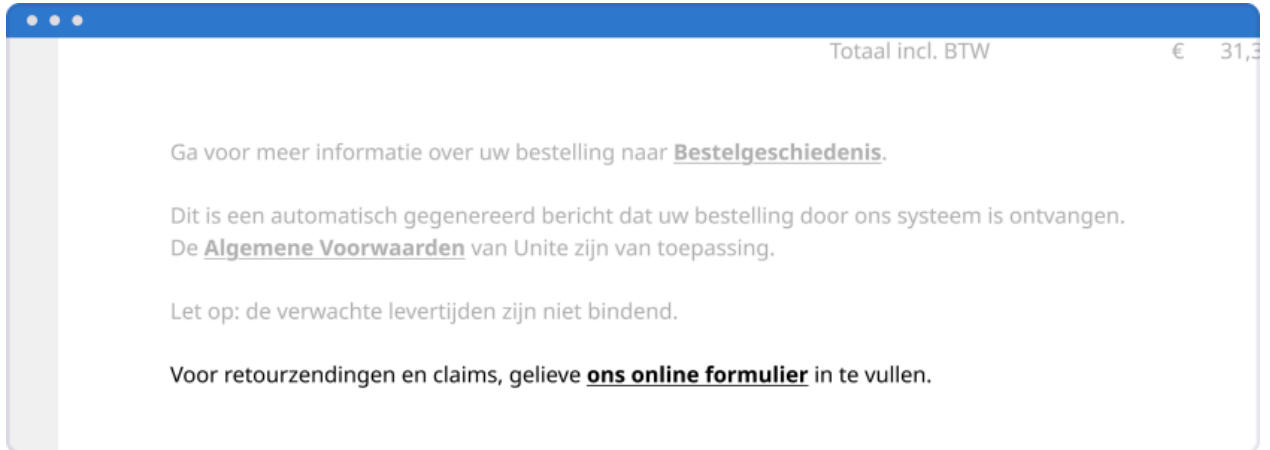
Totaal incl. BTW € 31,3

Ga voor meer informatie over uw bestelling naar Bestelgeschiedenis.

Dit is een automatisch gegenereerd bericht dat uw bestelling door ons systeem is ontvangen. De Algemene Voorwaarden van Unite zijn van toepassing.

Let op: de verwachte levertijden zijn niet bindend.

Voor retourzendingen en claims, gelieve ons online formulier in te vullen.